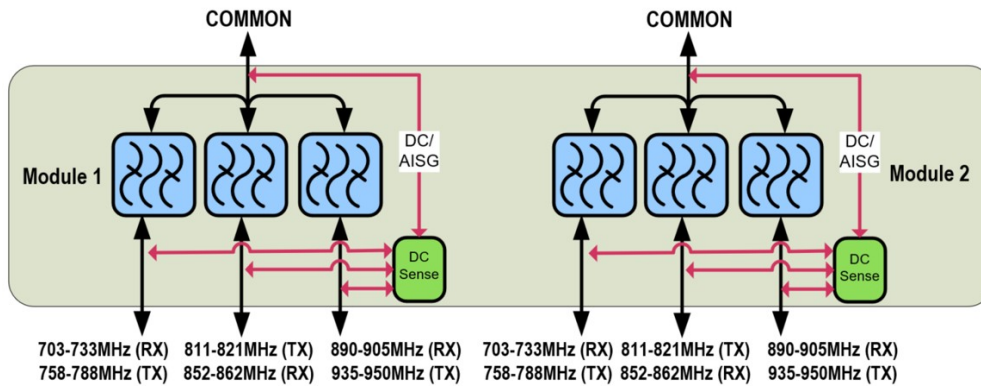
COMMON

DC/ AISG

Module 1

DC Sense

703-733MHz (RX) 758-788MHz (TX)

811-821MHz (TX) 852-862MHz (RX)

890-905MHz (RX) 935-950MHz (TX)

COMMON

DC/ AISG

Module 2

DC Sense

703-733MHz (RX) 758-788MHz (TX)

811-821MHz (TX) 852-862MHz (RX)

890-905MHz (RX) 935-950MHz (TX)